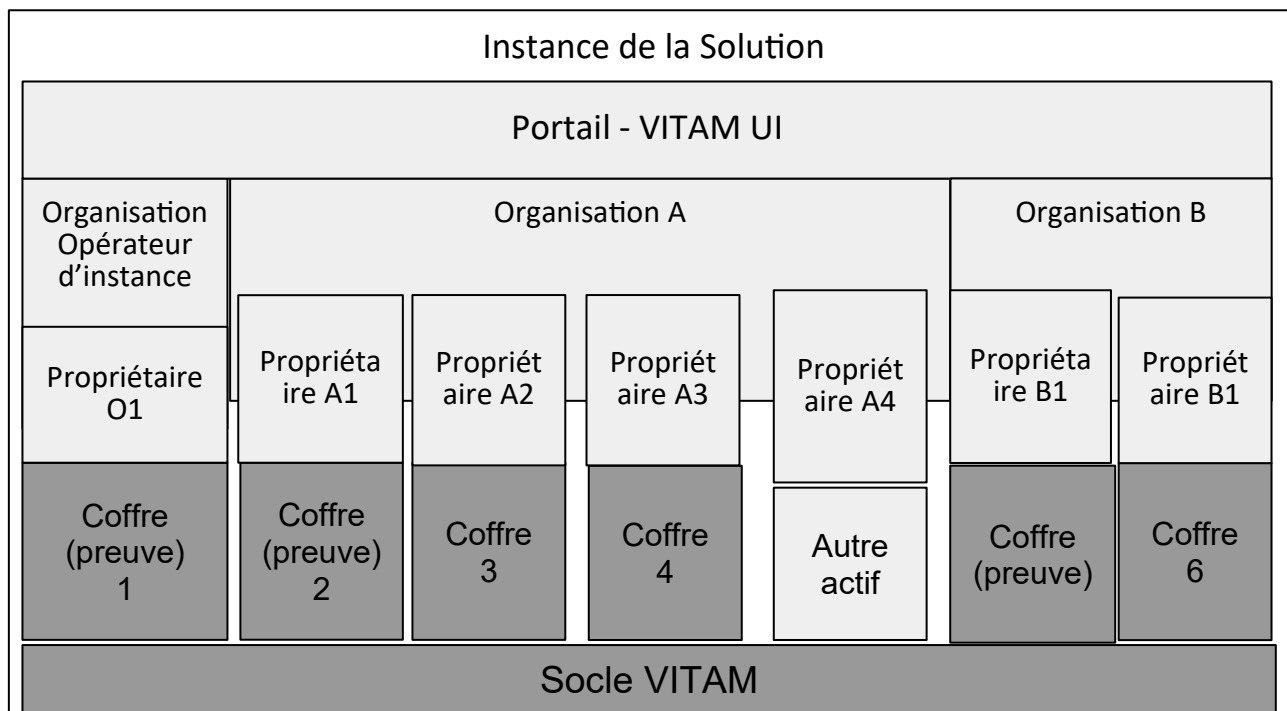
Instance de la Solution

Portail - VITAM UI

Organisation Opérateur d'instance

Organisation A

Organisation B

Propriétaire O1

Propriétaire A1

Propriétaire A2

Propriétaire A3

Propriétaire A4

Propriétaire B1

Propriétaire B1

Coffre (preuve) 1

Coffre (preuve) 2

Coffre 3

Coffre 4

Autre actif

Coffre (preuve)

Coffre 6

Socle VITAM